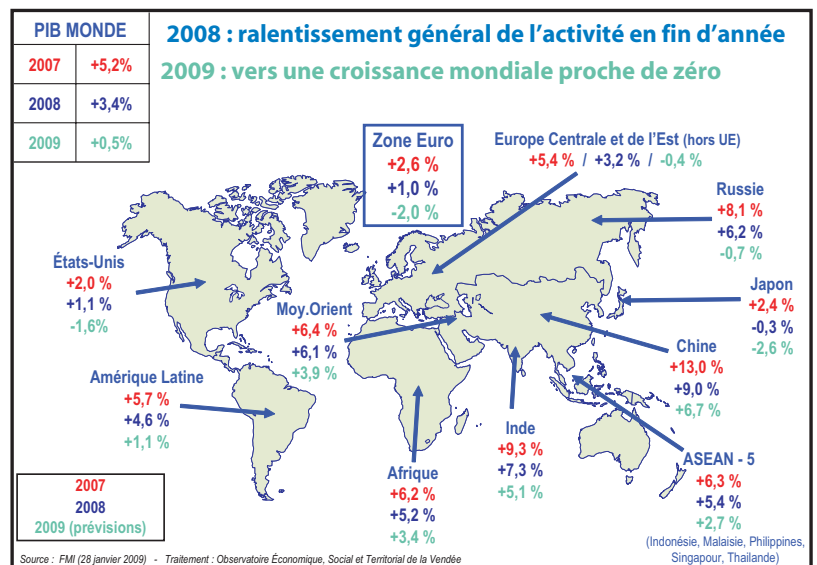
| PIB MONDE | |
|---|---|
| 2007 | +5,2% |
| 2008 | +3,4% |
| 2009 | +0,5% |

2008 : ralentissement général de l'activité en fin d'année

2009 : vers une croissance mondiale proche de zéro

Zone Euro
+2,6 %
+1,0 %
-2,0 %

Europe Centrale et de l'Est (hors UE)
+5,4 % / +3,2 % / -0,4 %

Russie
+8,1 %
+6,2 %
-0,7 %

États-Unis
+2,0 %
+1,1 %
-1,6%

Japon
+2,4 %
-0,3 %
-2,6 %

Moy.Orient
+6,4 %
+6,1 %
+3,9 %

Chine
+13,0 %
+9,0 %
+6,7 %

Amérique Latine
+5,7 %
+4,6 %
+1,1 %

Inde
+9,3 %
+7,3 %
+5,1 %

ASEAN - 5
+6,3 %
+5,4 %
+2,7 %
(Indonésie, Malaisie, Philippines, Singapour, Thaïlande)

Afrique
+6,2 %
+5,2 %
+3,4 %

2007
2008
2009 (prévisions)

Source : FMI (28 janvier 2009) - Traitement : Observatoire Économique, Social et Territorial de la Vendée